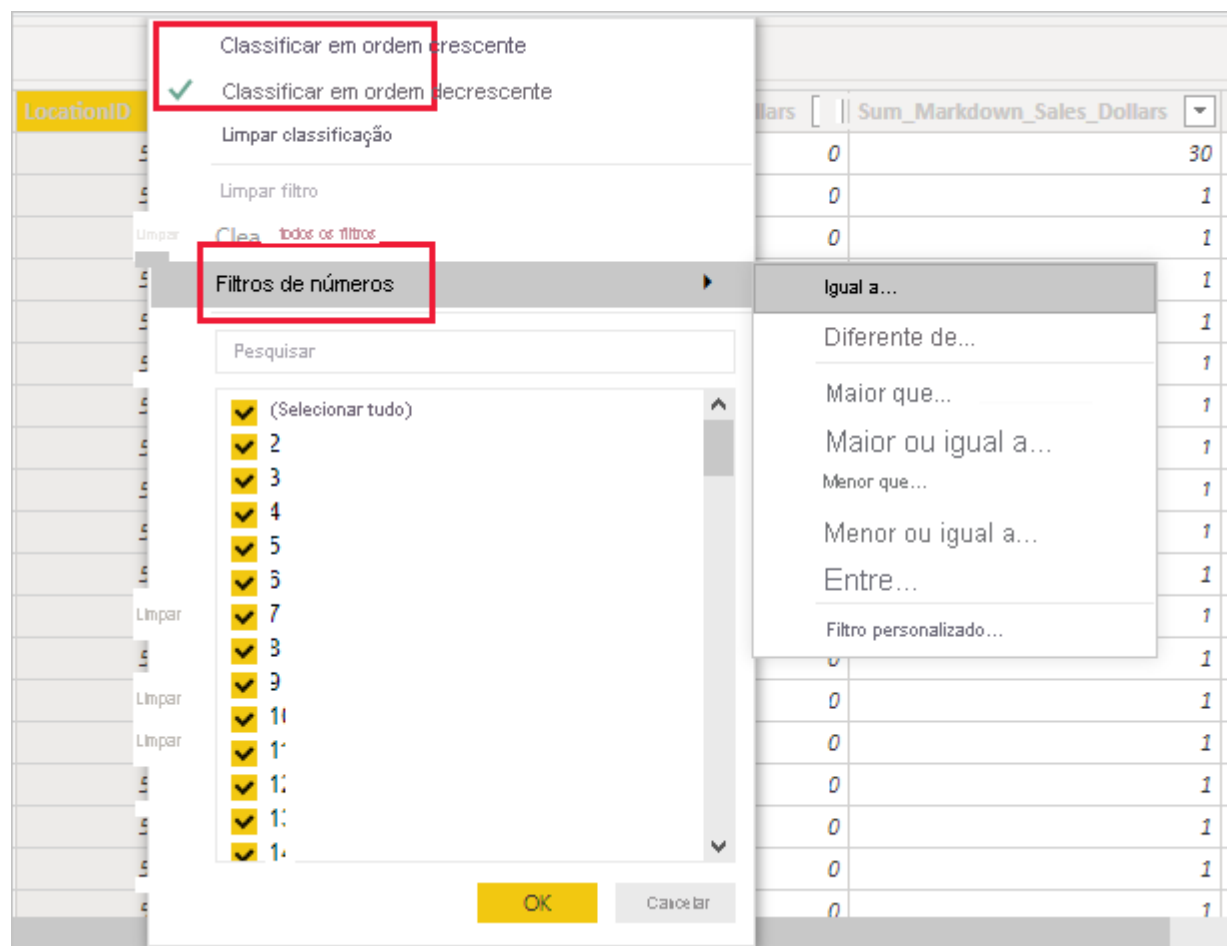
LocationID

Classificar em ordem crescente

Classificar em ordem decrescente

Limpar classificação

Limpar filtro

Limpar Clea todos os filtros

Filtros de números

Pesquisar

(Selecionar tudo)
2
3
4
5
6
7
8
9
10
11
12
13
14

OK
Cancelar

Igual a...
Diferente de...
Maior que...
Maior ou igual a...
Menor que...
Menor ou igual a...
Entre...
Filtro personalizado...

Limpar
Limpar
Limpar

llars
Sum_Markdown_Sales_Dollars

| | |
|---|---|
| 0 | 30 |
| 0 | 1 |
| 0 | 1 |
| | 1 |
| | 1 |
| | 1 |
| | 1 |
| | 1 |
| | 1 |
| | 1 |
| | 1 |
| | 1 |
| 0 | 1 |
| 0 | 1 |
| 0 | 1 |
| 0 | 1 |
| 0 | 1 |
| 0 | 1 |
| 0 | 1 |